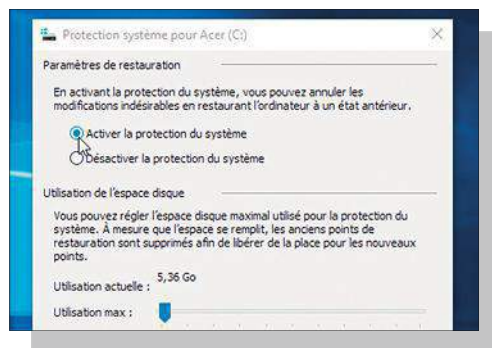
Protection système pour Acer (C:)

Paramètres de restauration

En activant la protection du système, vous pouvez annuler les modifications indésirables en restaurant l'ordinateur à un état antérieur.

Activer la protection du système

Désactiver la protection du système

Utilisation de l'espace disque

Vous pouvez régler l'espace disque maximal utilisé pour la protection du système. À mesure que l'espace se remplit, les anciens points de restauration sont supprimés afin de libérer de la place pour les nouveaux points.

Utilisation actuelle : 5,36 Go

Utilisation max :